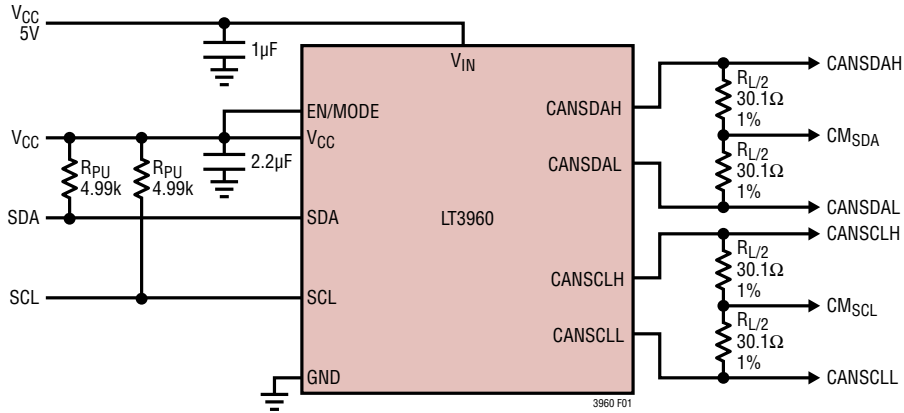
$V_{CC}$
5V
1µF
$V_{IN}$
EN/MODE
$V_{CC}$
2.2µF
$V_{CC}$
$R_{PU}$
4.99k
$R_{PU}$
4.99k
SDA
SDA
SCL
SCL
GND
LT3960
CANSDAH
CANSDAL
CANSCLH
CANSCLL
$R_{L/2}$
30.1Ω
1%
$R_{L/2}$
30.1Ω
1%
$R_{L/2}$
30.1Ω
1%
$R_{L/2}$
30.1Ω
1%
CANSDAH
$CM_{SDA}$
CANSDAL
CANSCLH
$CM_{SCL}$
CANSCLL
3960 F01